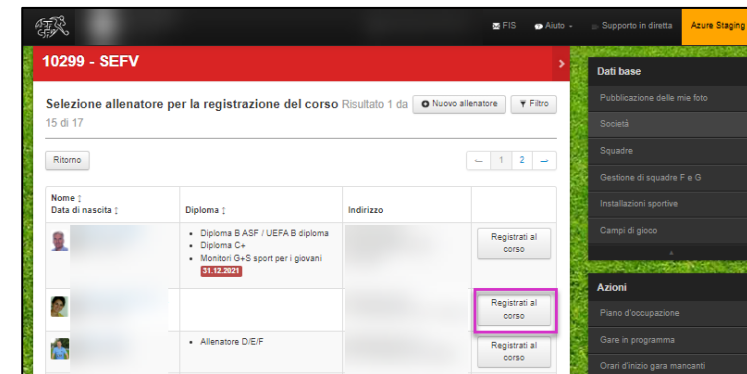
FIS Aiuto Supporto in diretta Azure Staging

10299 - SEFV

Selezione allenatore per la registrazione del corso Risultato 1 da 15 di 17

Nuovo allenatore

Filtro

Ritorno

← 1 2 →

| Nome ↕ Data di nascita ↕ | Diploma ↕ | Indirizzo | |
|---|---|---|---|
| | • Diploma B ASF / UEFA B diploma • Diploma C+ • Monitori G+S sport per i giovani 31.12.2021 | | Registrati al corso |
| | | | Registrati al corso |
| | • Allenatore D/E/F | | Registrati al corso |

Dati base

Pubblicazione delle mie foto

Società

Squadre

Gestione di squadre F e G

Installazioni sportive

Campi di gioco

Azioni

Piano d'occupazione

Gare in programma

Orari d'inizio gara mancanti